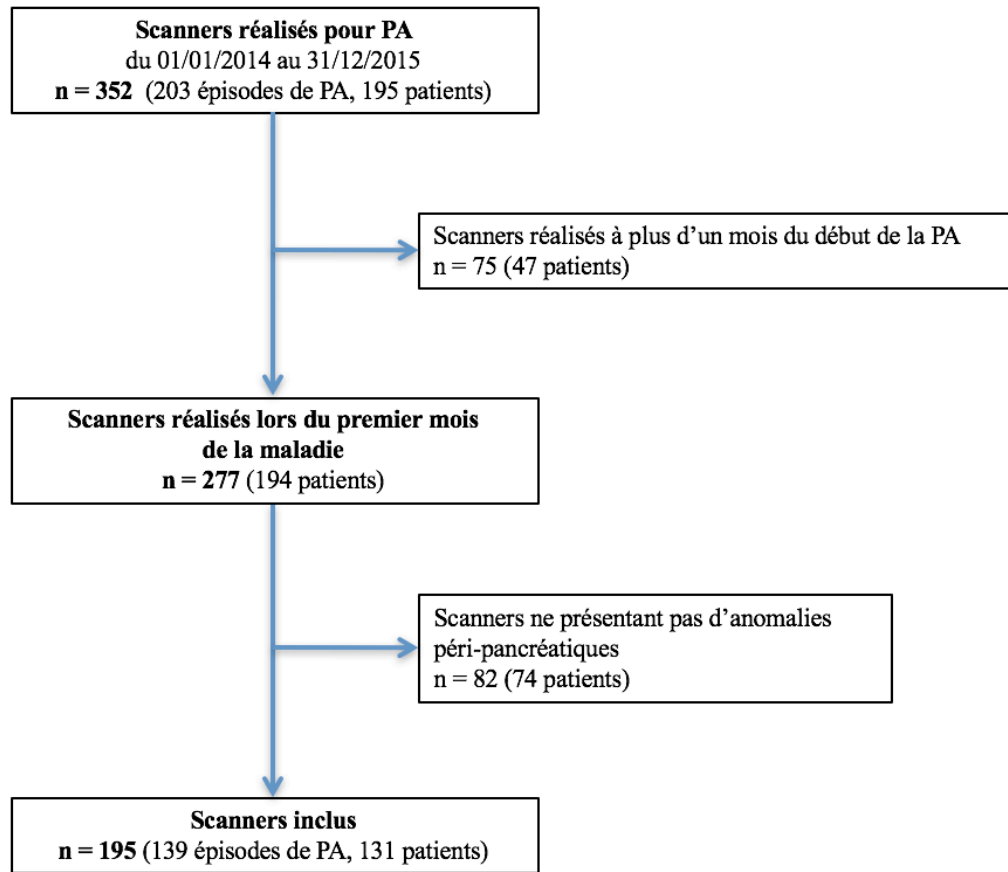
**Scanners réalisés pour PA**
du 01/01/2014 au 31/12/2015
**n = 352** (203 épisodes de PA, 195 patients)

Scanners réalisés à plus d'un mois du début de la PA
n = 75 (47 patients)

**Scanners réalisés lors du premier mois de la maladie**
**n = 277** (194 patients)

Scanners ne présentant pas d'anomalies péri-pancréatiques
n = 82 (74 patients)

**Scanners inclus**
**n = 195** (139 épisodes de PA, 131 patients)